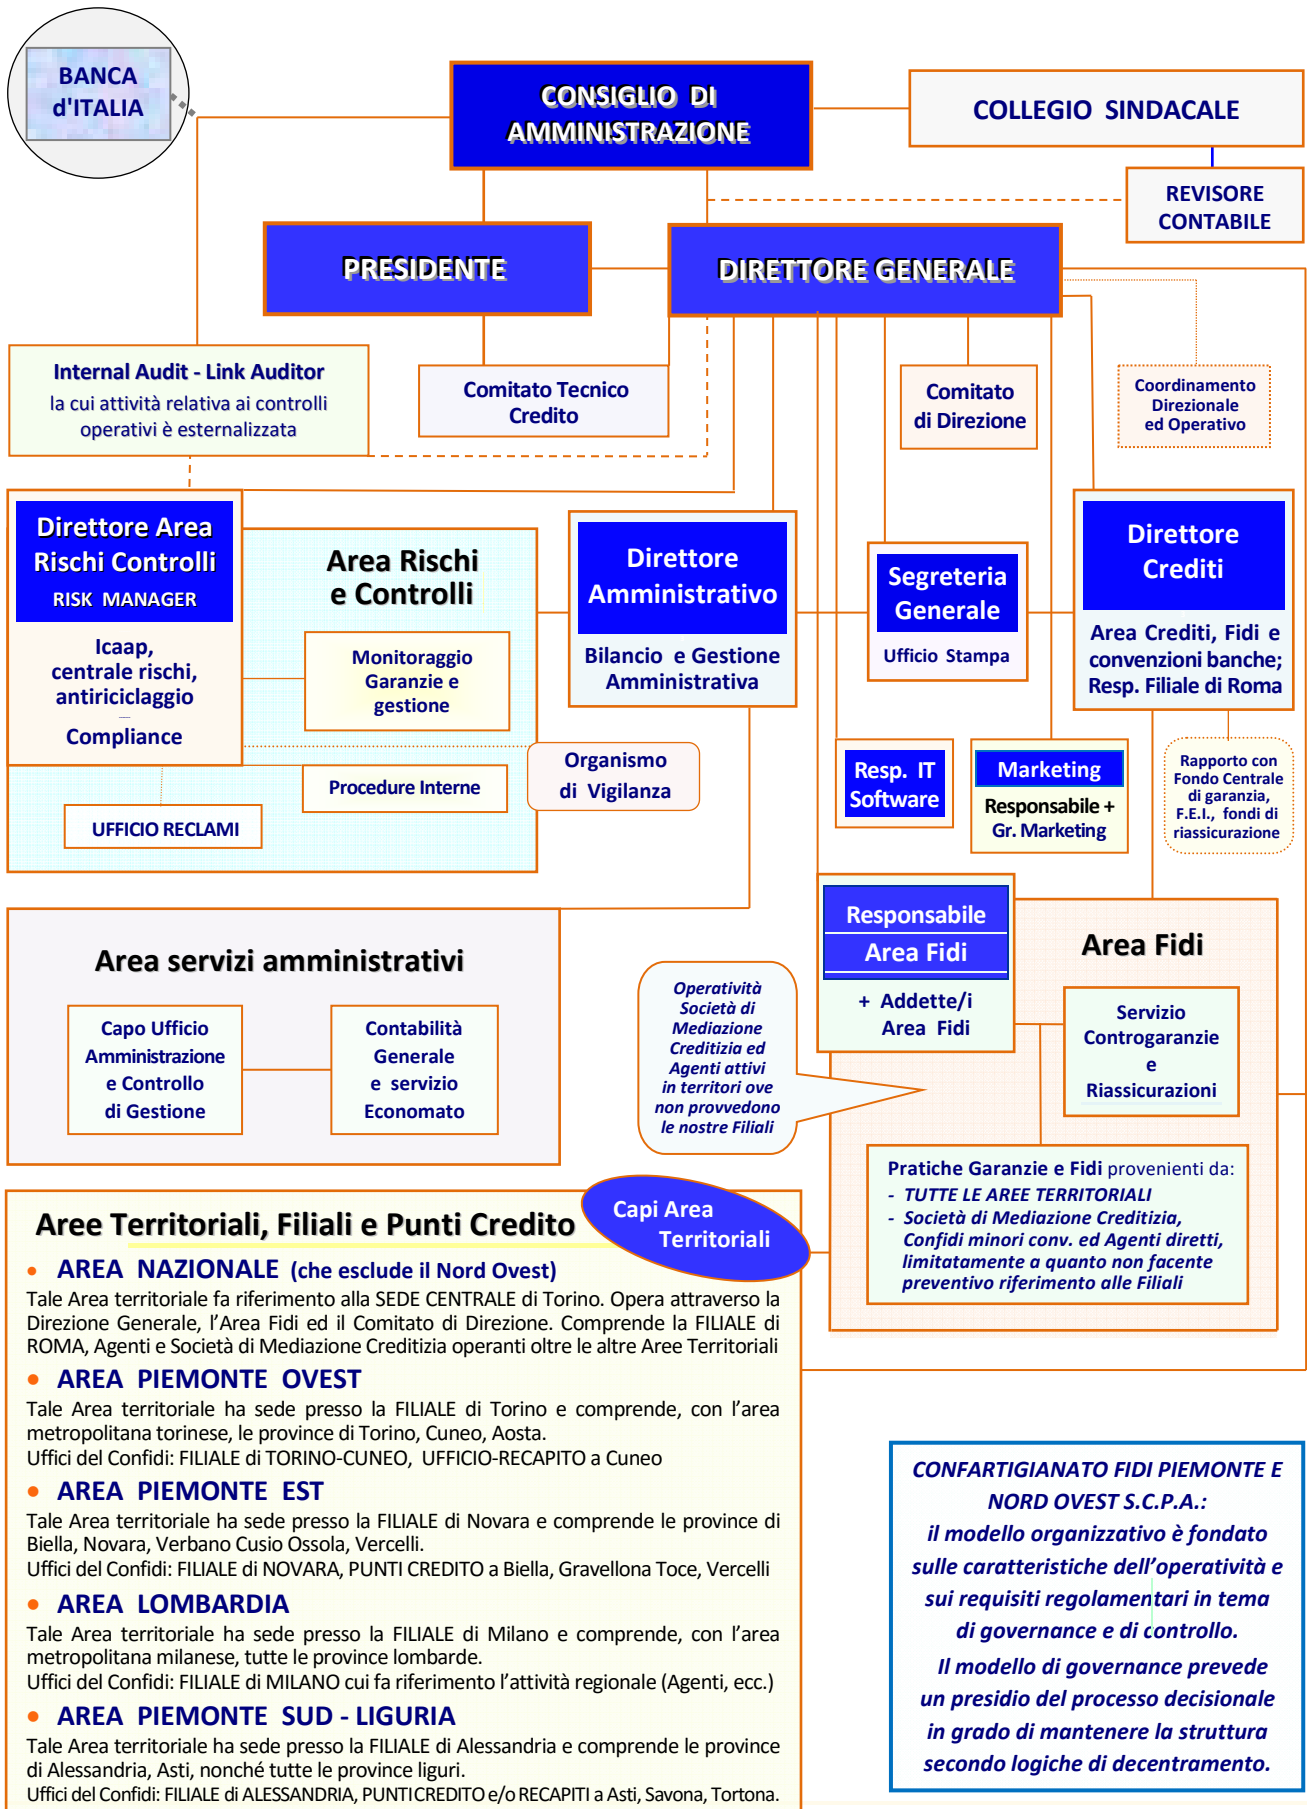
BANCA d'ITALIA

CONSIGLIO DI AMMINISTRAZIONE

COLLEGIO SINDACALE

REVISORE CONTABILE

PRESIDENTE

DIRETTORE GENERALE

Internal Audit - Link Auditor
la cui attività relativa ai controlli operativi è esternalizzata

Comitato Tecnico Credito

Comitato di Direzione

Coordinamento Direzionale ed Operativo

Direttore Area Rischi Controlli
RISK MANAGER

Icaap, centrale rischi, antiriciclaggio
Compliance

Area Rischi e Controlli

Monitoraggio Garanzie e gestione

Procedure Interne

UFFICIO RECLAMI

Direttore Amministrativo

Bilancio e Gestione Amministrativa

Organismo di Vigilanza

Segreteria Generale

Ufficio Stampa

Direttore Crediti

Area Crediti, Fidi e convenzioni banche; Resp. Filiale di Roma

Resp. IT Software

Marketing
Responsabile + Gr. Marketing

Rapporto con Fondo Centrale di garanzia, F.E.I., fondi di riassicurazione

Area servizi amministrativi

Capo Ufficio Amministrazione e Controllo di Gestione

Contabilità Generale e servizio Economato

Operatività Società di Mediazione Creditizia ed Agenti attivi in territori ove non provvedono le nostre Filiali

Responsabile
Area Fidi

+ Addette/i Area Fidi

Area Fidi

Servizio Controgaranzie e Riassicurazioni

Pratiche Garanzie e Fidi provenienti da:
- TUTTE LE AREE TERRITORIALI
- Società di Mediazione Creditizia, Confidi minori conv. ed Agenti diretti, limitatamente a quanto non facente preventivo riferimento alle Filiali

Aree Territoriali, Filiali e Punti Credito

Capi Area Territoriali

• AREA NAZIONALE (che esclude il Nord Ovest)
Tale Area territoriale fa riferimento alla SEDE CENTRALE di Torino. Opera attraverso la Direzione Generale, l'Area Fidi ed il Comitato di Direzione. Comprende la FILIALE di ROMA, Agenti e Società di Mediazione Creditizia operanti oltre le altre Aree Territoriali

• AREA PIEMONTE OVEST
Tale Area territoriale ha sede presso la FILIALE di Torino e comprende, con l'area metropolitana torinese, le province di Torino, Cuneo, Aosta.
Uffici del Confidi: FILIALE di TORINO-CUNEO, UFFICIO-RECAPITO a Cuneo

• AREA PIEMONTE EST
Tale Area territoriale ha sede presso la FILIALE di Novara e comprende le province di Biella, Novara, Verbano Cusio Ossola, Vercelli.
Uffici del Confidi: FILIALE di NOVARA, PUNTI CREDITO a Biella, Gravellona Toce, Vercelli

• AREA LOMBARDIA
Tale Area territoriale ha sede presso la FILIALE di Milano e comprende, con l'area metropolitana milanese, tutte le province lombarde.
Uffici del Confidi: FILIALE di MILANO cui fa riferimento l'attività regionale (Agenti, ecc.)

• AREA PIEMONTE SUD - LIGURIA
Tale Area territoriale ha sede presso la FILIALE di Alessandria e comprende le province di Alessandria, Asti, nonché tutte le province liguri.
Uffici del Confidi: FILIALE di ALESSANDRIA, PUNTI CREDITO e/o RECAPITI a Asti, Savona, Tortona.

CONFARTIGIANATO FIDI PIEMONTE E NORD OVEST S.C.P.A.:
il modello organizzativo è fondato sulle caratteristiche dell'operatività e sui requisiti regolamentari in tema di governance e di controllo.
Il modello di governance prevede un presidio del processo decisionale in grado di mantenere la struttura secondo logiche di decentramento.